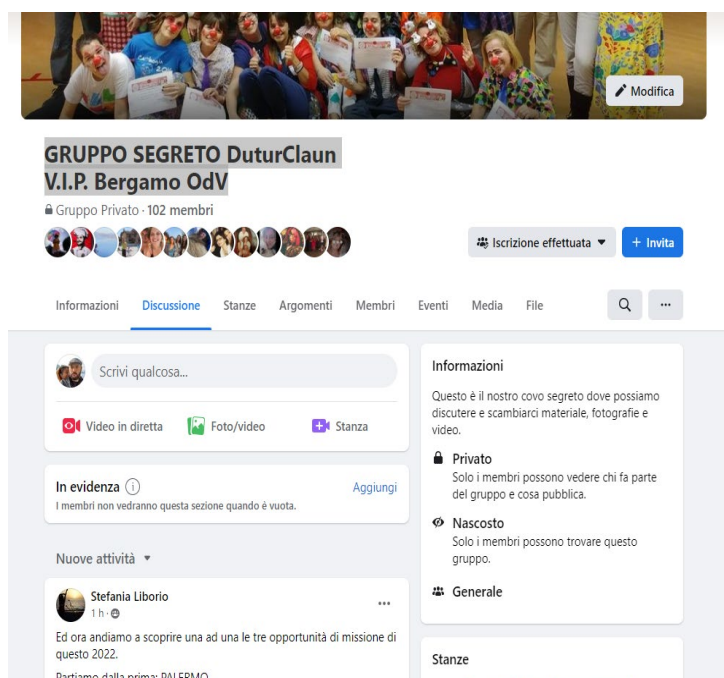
Modifica

GRUPPO SEGRETO DuturClaun V.I.P. Bergamo OdV

Gruppo Privato · 102 membri

Iscrizione effettuata ▾

+ Invita

Informazioni Discussione Stanze Argomenti Membri Eventi Media File

...

Scrivi qualcosa...

Video in diretta

Foto/video

Stanza

In evidenza

Aggiungi

I membri non vedranno questa sezione quando è vuota.

Nuove attività ▾

Stefania Liborio

1 h ·

...

Ed ora andiamo a scoprire una ad una le tre opportunità di missione di questo 2022.

Partiamo dalla prima: PALERMO

Informazioni

Questo è il nostro covo segreto dove possiamo discutere e scambiarci materiale, fotografie e video.

Privato

Solo i membri possono vedere chi fa parte del gruppo e cosa pubblica.

Nascosto

Solo i membri possono trovare questo gruppo.

Generale

Stanze